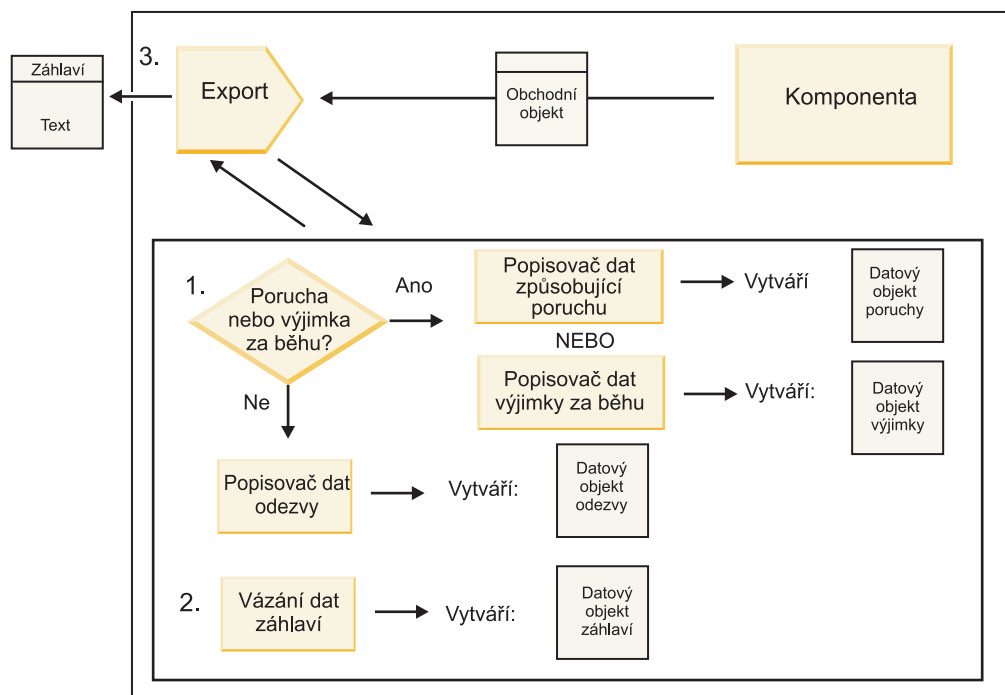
Záhlaví

Text

3.

Export

Obchodní objekt

Komponenta

1.

Porucha nebo výjimka za běhu?

Ano

Popisovač dat způsobující poruchu

Vytváří

Datový objekt poruchy

NEBO

Popisovač dat výjimky za běhu

Vytváří:

Datový objekt výjimky

Ne

Popisovač dat odezvy

Vytváří:

Datový objekt odezvy

2.

Vázání dat záhlaví

Vytváří:

Datový objekt záhlaví